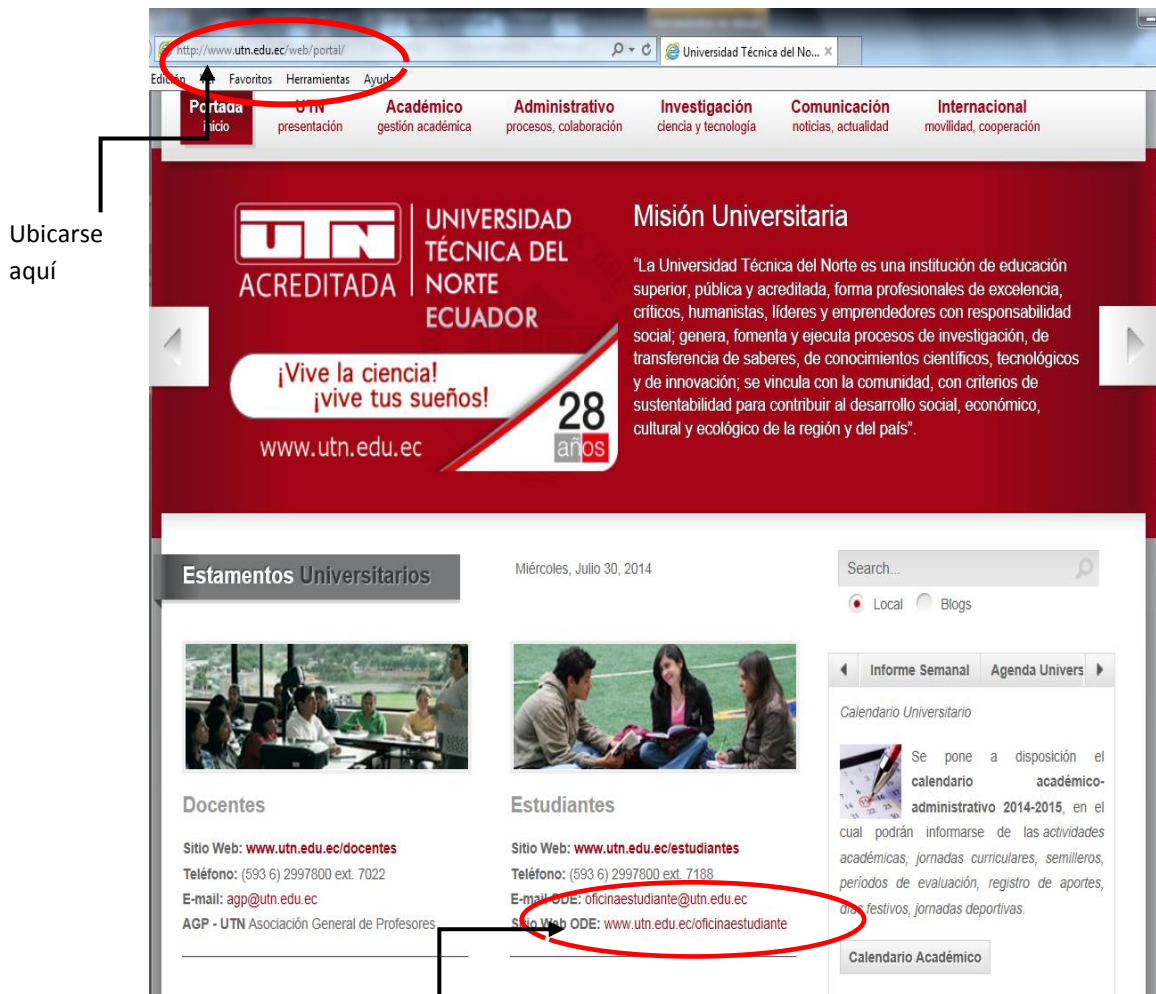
http://www.utn.edu.ec/web/portal/
Universidad Técnica del No...
Edición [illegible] Favoritos Herramientas Ayuda

Portada inicio
UTN presentación
Académico gestión académica
Administrativo procesos, colaboración
Investigación ciencia y tecnología
Comunicación noticias, actualidad
Internacional movilidad, cooperación

Ubicarse aquí

UTN ACREDITADA
UNIVERSIDAD TÉCNICA DEL NORTE ECUADOR
¡Vive la ciencia! ¡vive tus sueños!
28 años
www.utn.edu.ec

Misión Universitaria

"La Universidad Técnica del Norte es una institución de educación superior, pública y acreditada, forma profesionales de excelencia, críticos, humanistas, líderes y emprendedores con responsabilidad social; genera, fomenta y ejecuta procesos de investigación, de transferencia de saberes, de conocimientos científicos, tecnológicos y de innovación; se vincula con la comunidad, con criterios de sustentabilidad para contribuir al desarrollo social, económico, cultural y ecológico de la región y del país".

Estamentos Universitarios

Miércoles, Julio 30, 2014

Search...
Local Blogs

Informe Semanal Agenda Univers

Calendario Universitario

Se pone a disposición el calendario académico-administrativo 2014-2015, en el cual podrán informarse de las actividades académicas, jornadas curriculares, semilleros, períodos de evaluación, registro de aportes, días festivos, jornadas deportivas.

Calendario Académico

Docentes

Sitio Web: www.utn.edu.ec/docentes
Teléfono: (593 6) 2997800 ext. 7022
E-mail: agp@utn.edu.ec
AGP - UTN Asociación General de Profesores

Estudiantes

Sitio Web: www.utn.edu.ec/estudiantes
Teléfono: (593 6) 2997800 ext. 7188
E-mail ODE: oficinaestudiante@utn.edu.ec
Sitio Web ODE: www.utn.edu.ec/oficinaestudiante